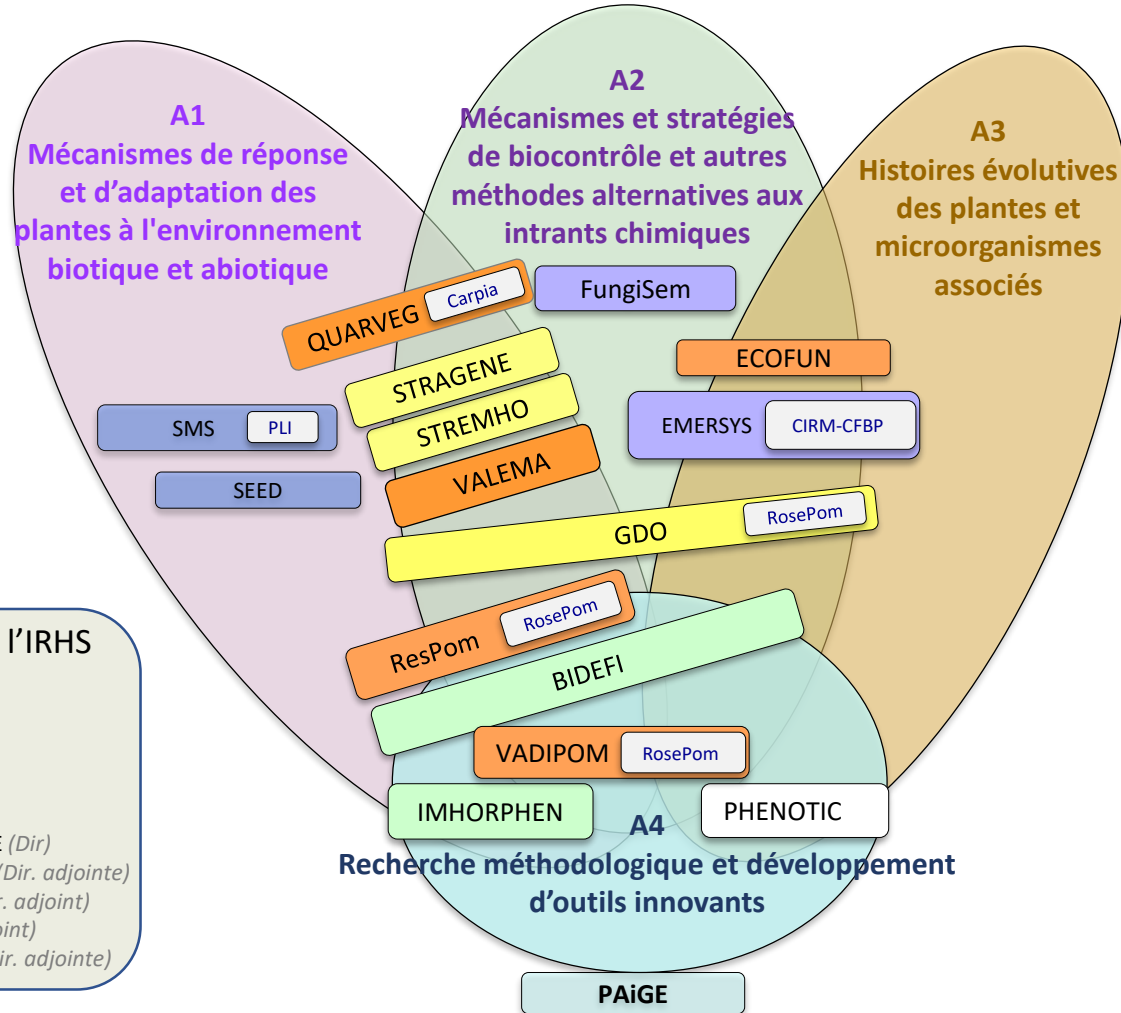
A1
Mécanismes de réponse et d'adaptation des plantes à l'environnement biotique et abiotique

A2
Mécanismes et stratégies de biocontrôle et autres méthodes alternatives aux intrants chimiques

A3
Histoires évolutives des plantes et microorganismes associés

QUARVEG Carpia

FungiSem

STRAGENE

STREMHO

VALEMA

ECOFUN

EMERSYS CIRM-CFBP

SMS PLI

SEED

GDO RosePom

l'IRHS

E (Dir)
(Dir. adjointe)
r. adjoint)
oint)
ir. adjointe)

ResPom RosePom

BIDEFI

VADIPOM RosePom

IMHORPHEN

PHENOTIC

A4
Recherche méthodologique et développement d'outils innovants

PAiGE